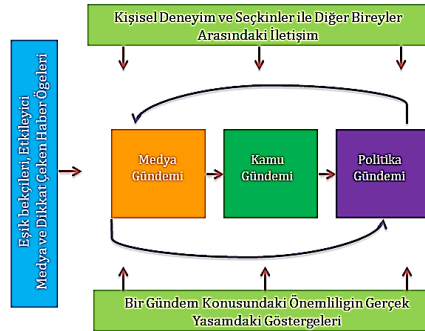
Kişisel Deneyim ve Seçkinler ile Diğer Bireyler Arasındaki İletişim

Eşik bekçileri, Etkileyici Medya ve Dikkat Çeken Haber Öğeleri

Medya Gündemi

Kamu Gündemi

Politika Gündemi

Bir Gündem Konusundaki Önemliligin Gerçek Yasamdaki Göstergeleri